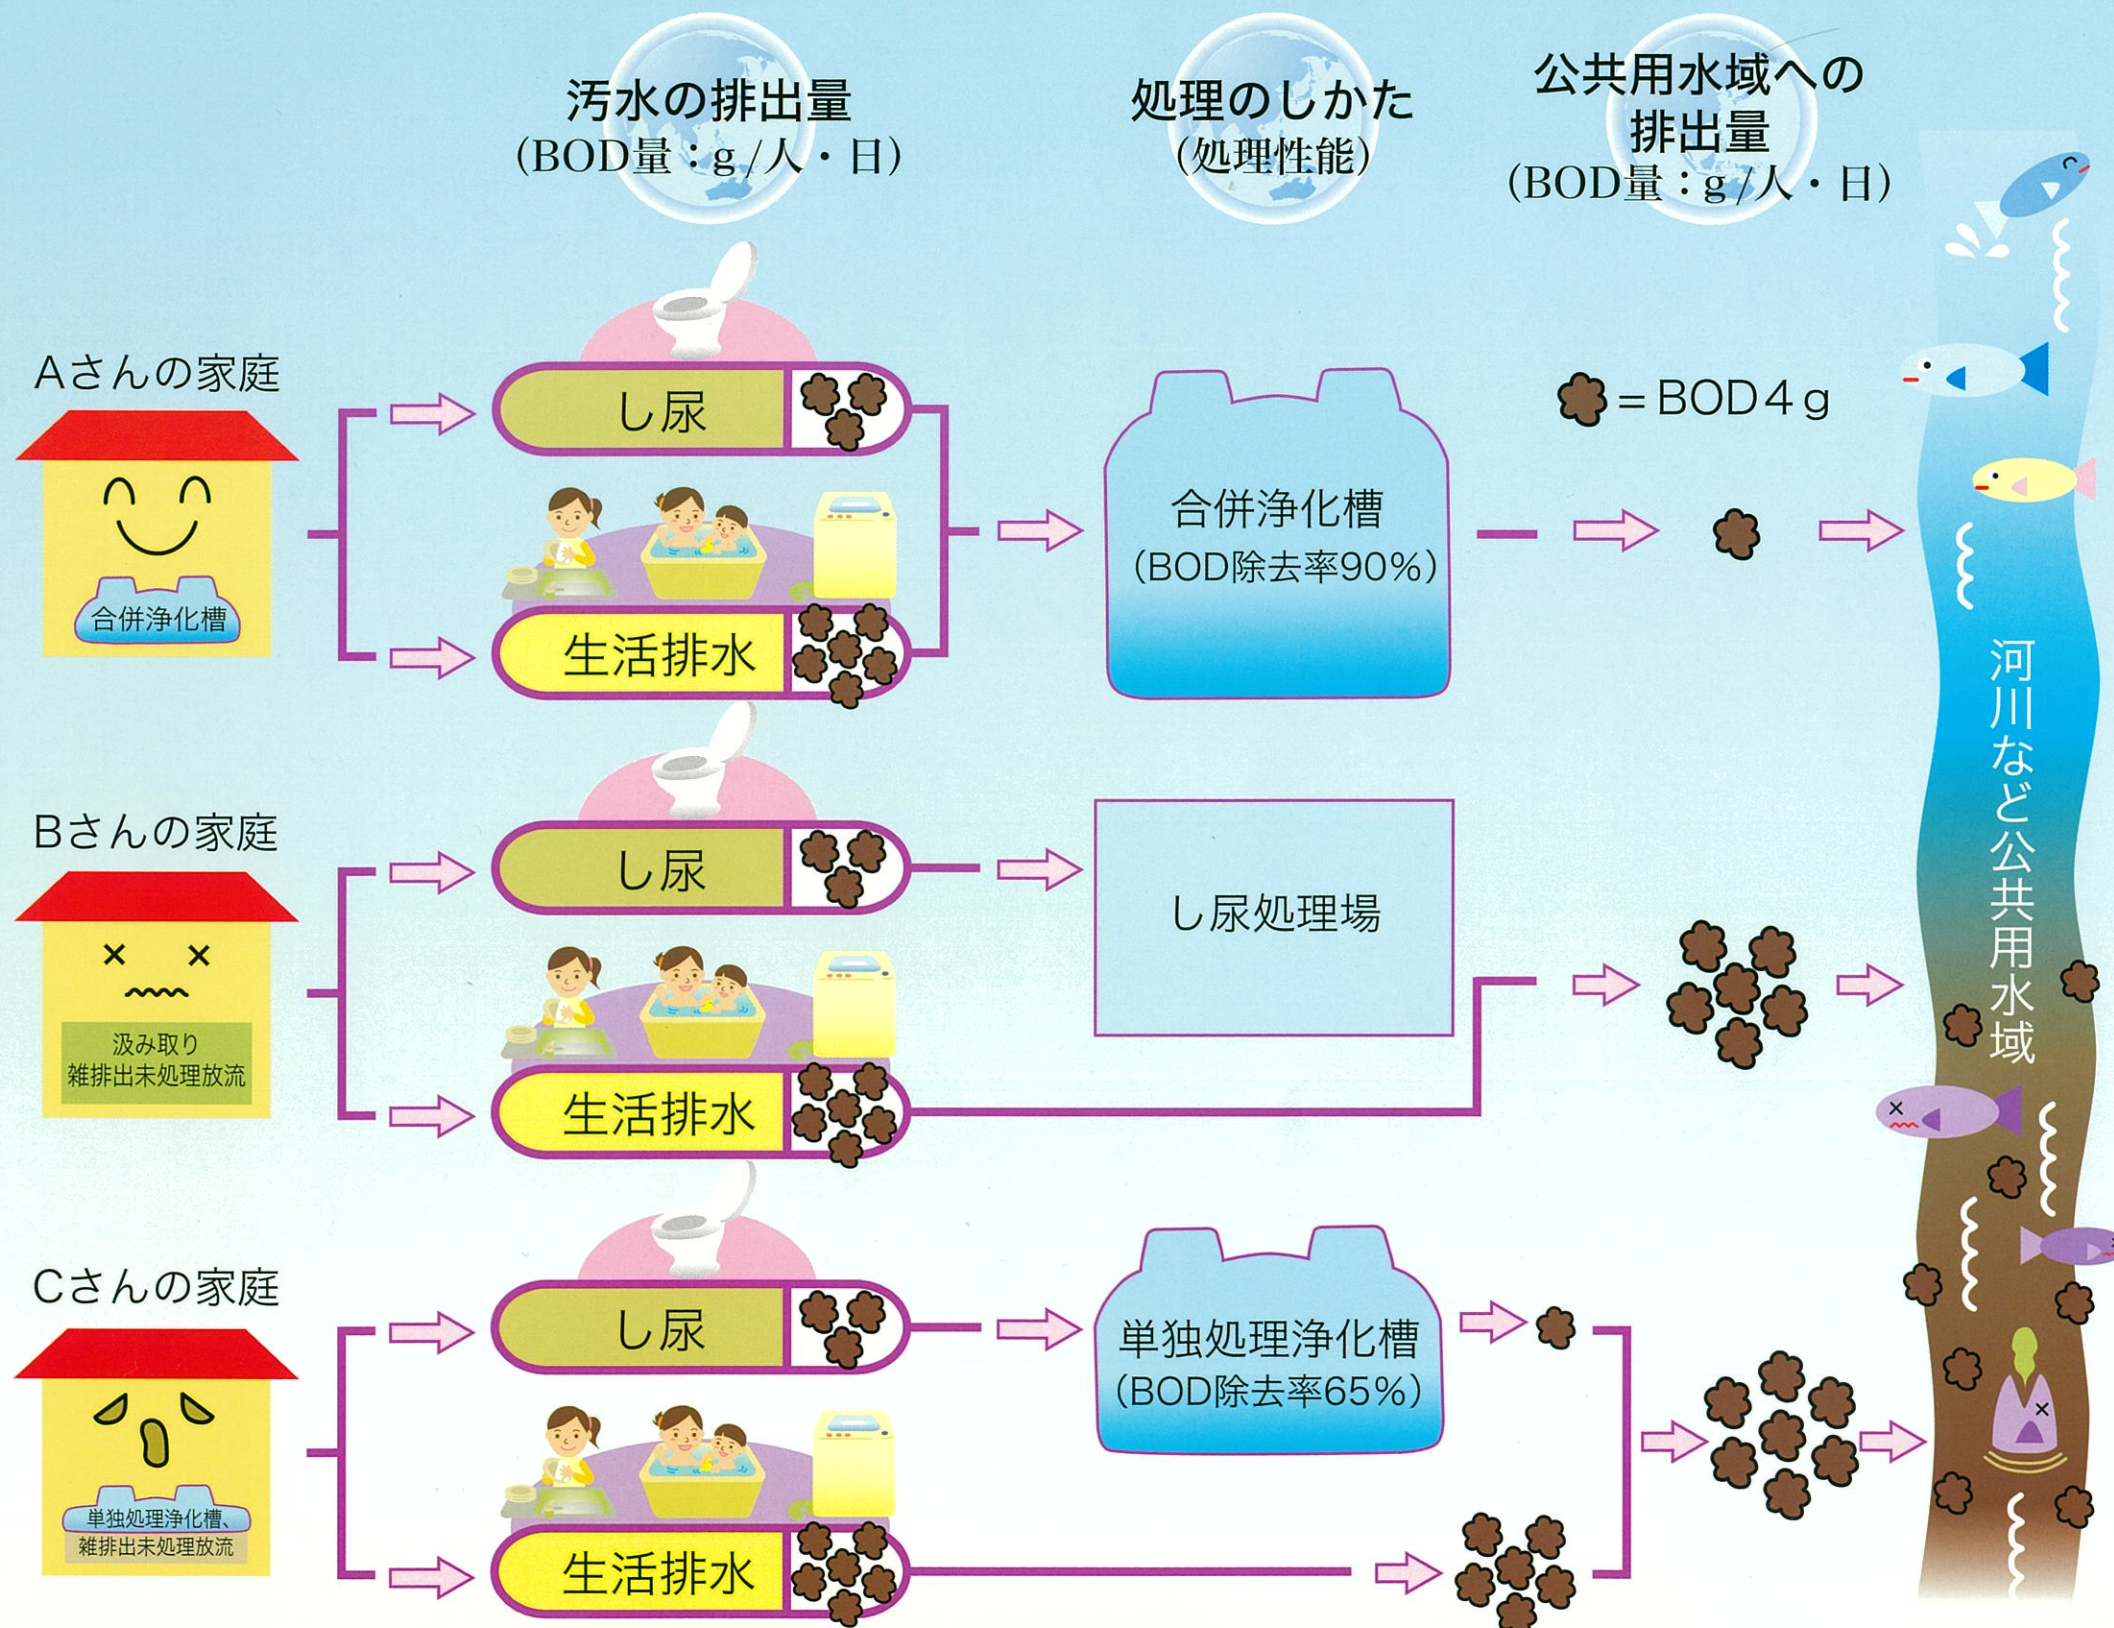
汚水の排出量
(BOD量：g/人・日)

処理のしかた
(処理性能)

公共用水域への
排出量
(BOD量：g/人・日)

= BOD 4 g

Aさんの家庭

合併浄化槽

し尿

生活排水

合併浄化槽
(BOD除去率90%)

Bさんの家庭

汲み取り
雑排出未処理放流

し尿

生活排水

し尿処理場

Cさんの家庭

単独処理浄化槽、
雑排出未処理放流

し尿

生活排水

単独処理浄化槽
(BOD除去率65%)

河川など公共用水域